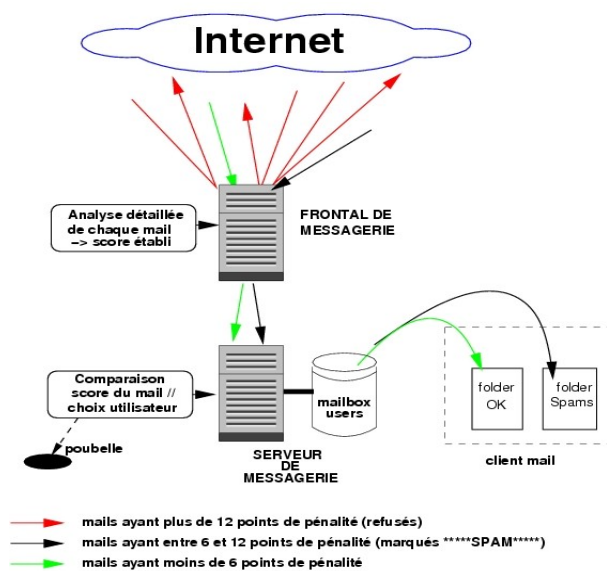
Internet

Analyse détaillée de chaque mail –> score établi

FRONTAL DE MESSAGERIE

Comparaison score du mail // choix utilisateur

poubelle

mailbox users

SERVEUR DE MESSAGERIE

folder OK

folder Spams

client mail

mails ayant plus de 12 points de pénalité (refusés)

mails ayant entre 6 et 12 points de pénalité (marqués *****SPAM*****)

mails ayant moins de 6 points de pénalité